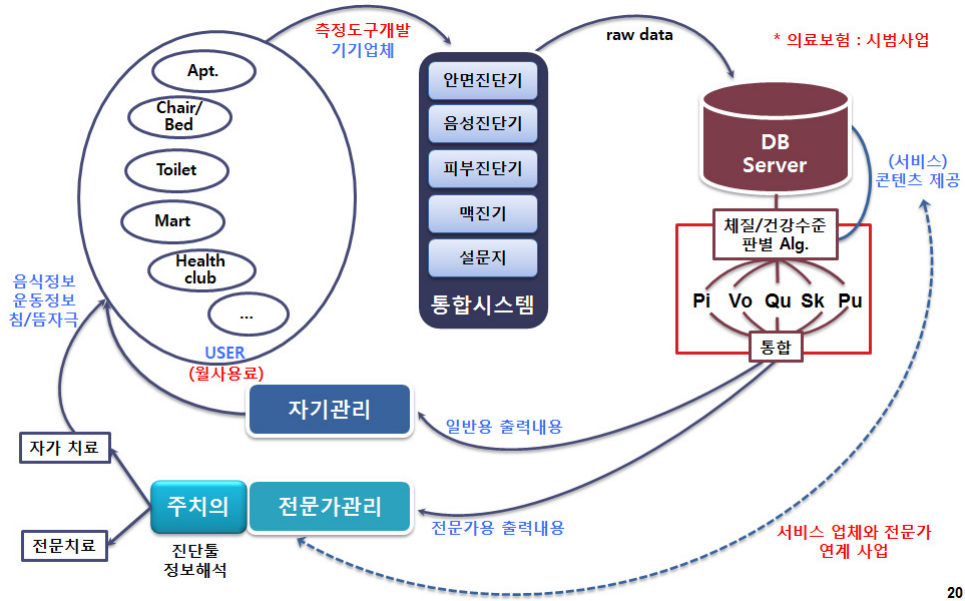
측정도구개발
기기업체

raw data

* 의료보험 : 시범사업

Apt.

Chair/
Bed

Toilet

Mart

Health
club

...

USER
(월사용료)

안면진단기

음성진단기

피부진단기

맥진기

설문지

통합시스템

DB
Server

(서비스)
콘텐츠 제공

체질/건강수준
판별 Alg.

Pi Vo Qu Sk Pu

통합

음식정보
운동정보
침/뜸자극

자기관리

일반용 출력내용

자가 치료

주치의

전문가관리

전문가용 출력내용

서비스 업체와 전문가
연계 사업

전문치료

진단툴
정보해석

20